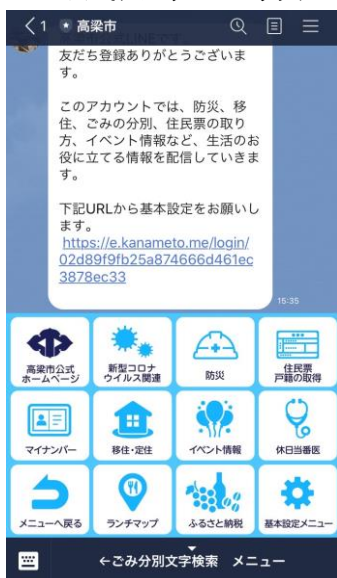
1 高梁市

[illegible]

友だち登録ありがとうございます。

このアカウントでは、防災、移住、ごみの分別、住民票の取り方、イベント情報など、生活のお役に立てる情報を配信していきます。

下記URLから基本設定をお願いします。
https://e.kanameto.me/login/02d89f9fb25a874666d461ec3878ec33

15:35

高梁市公式ホームページ
新型コロナウイルス関連
防災
住民票戸籍の取得
マイナンバー
移住・定住
イベント情報
休日当番医
メニューへ戻る
ランチマップ
ふるさと納税
基本設定メニュー

←ごみ分別文字検索 メニュー